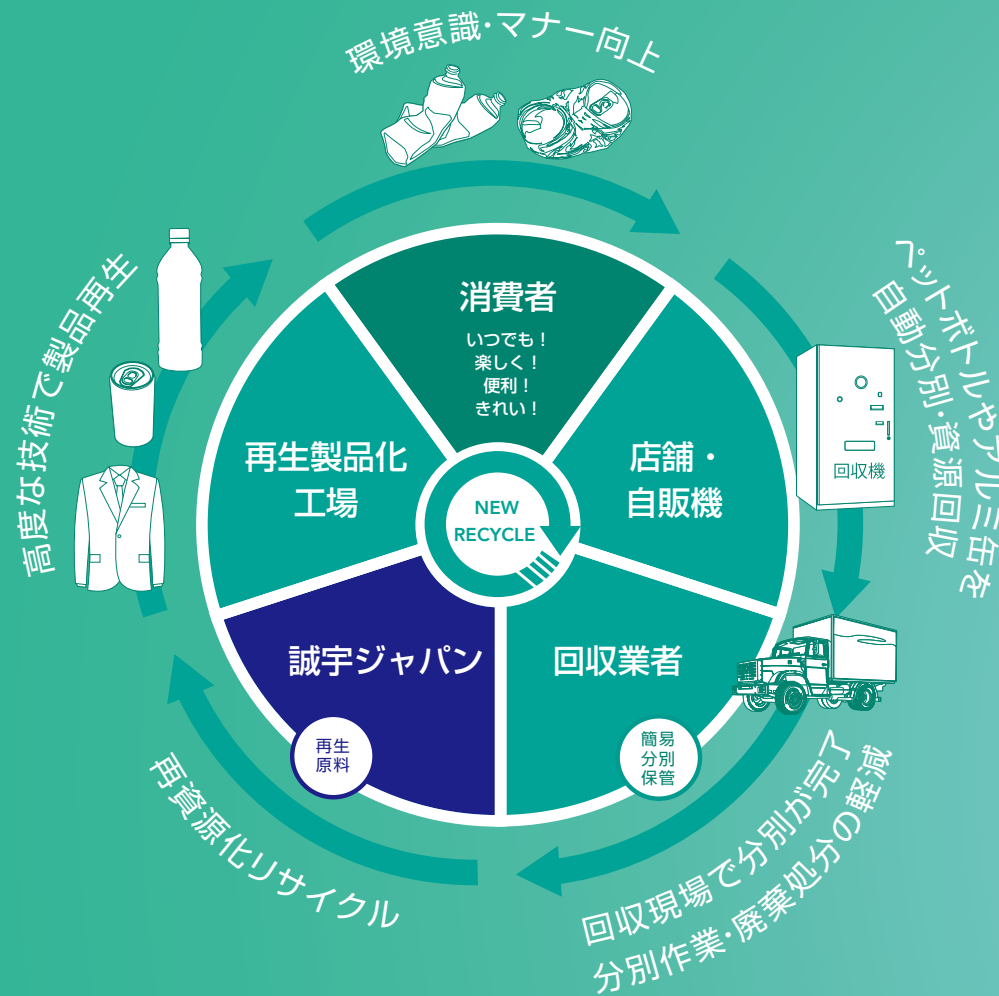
環境意識・マナー向上

ペットボトルやアルミ缶を
自動分別・資源回収

回収機

回収現場で分別が完了
分別作業・廃棄処分の軽減

再資源化リサイクル

高度な技術で製品再生

消費者
いつでも！
楽しく！
便利！
きれい！

店舗・
自販機

回収業者

簡易
分別
保管

誠宇ジャパン

再生
原料

再生製品化
工場

NEW
RECYCLE